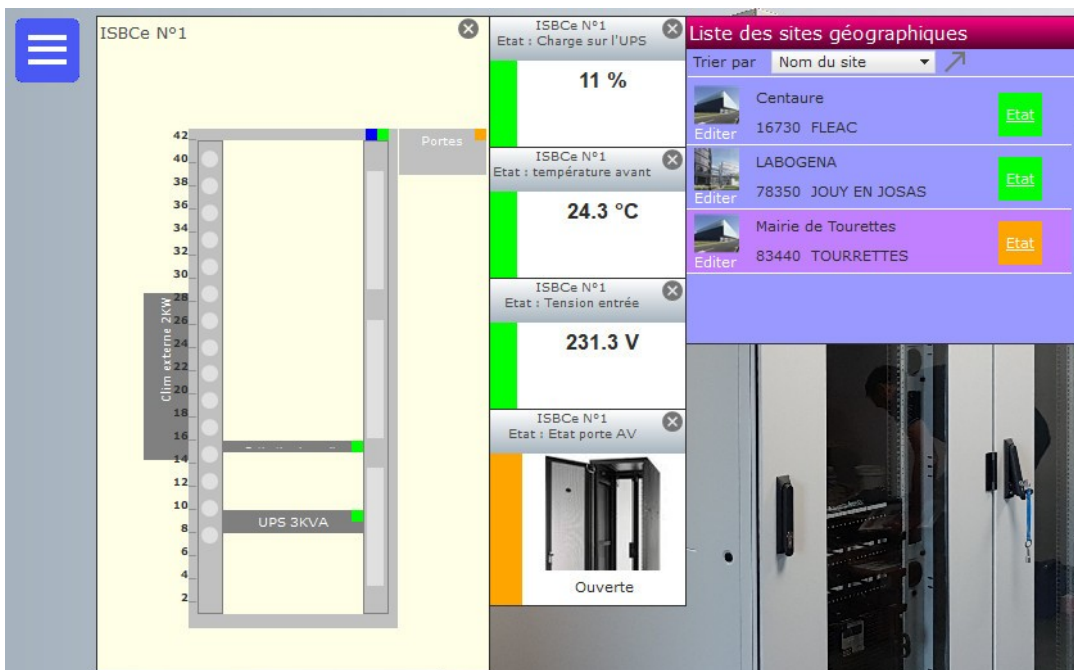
ISBCe N°1

42
40
38
36
34
32
30
28
26
24
22
20
18
16
14
12
10
8
6
4
2

Portes

Clim externe 2KW

UPS 3KVA

ISBCe N°1
Etat : Charge sur l'UPS
11 %

ISBCe N°1
Etat : température avant
24.3 °C

ISBCe N°1
Etat : Tension entrée
231.3 V

ISBCe N°1
Etat : Etat porte AV
Ouverte

Liste des sites géographiques
Trier par Nom du site

Centaure
16730 FLEAC
Editer
Etat

LABOGENA
78350 JOUY EN JOSAS
Editer
Etat

Mairie de Tourettes
83440 TOURRETTES
Editer
Etat